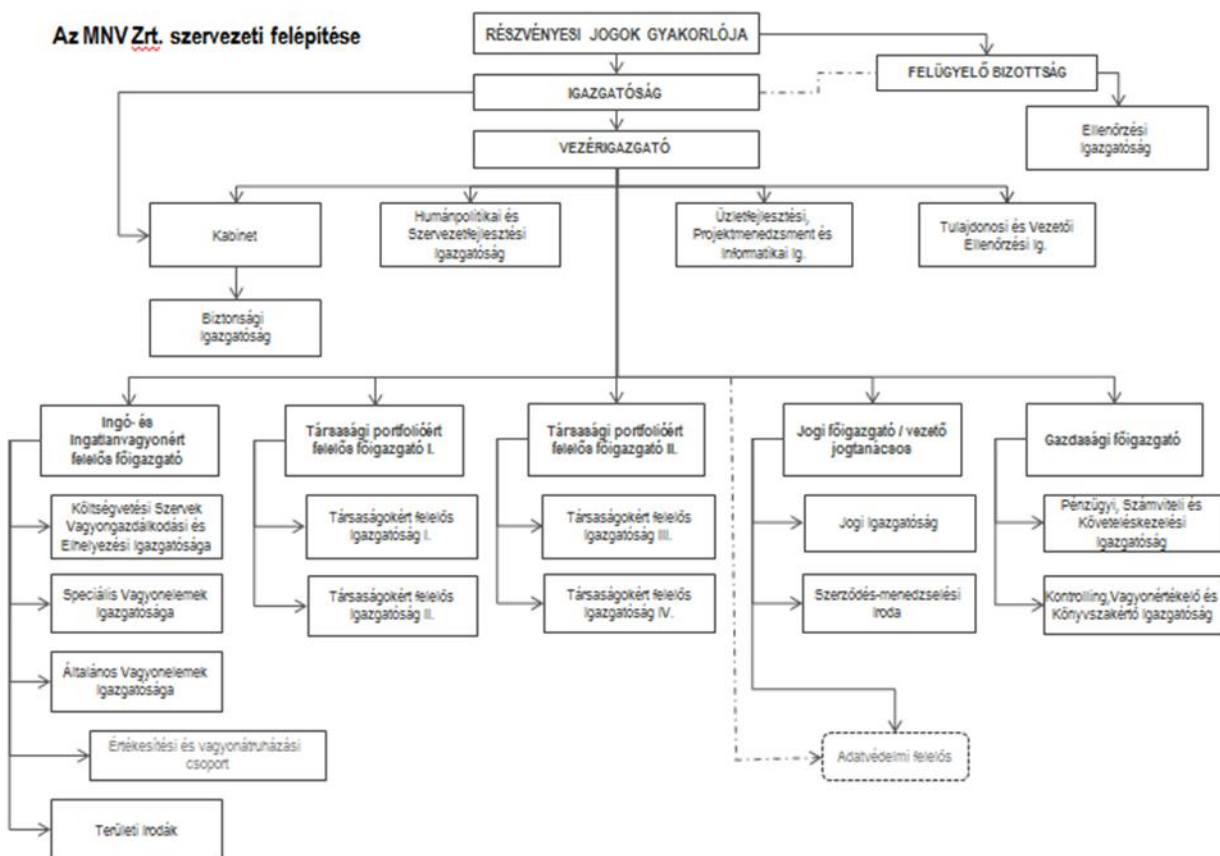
Az MNV Zrt. szervezeti felépítése

RÉSZVÉNYESI JOGOK GYAKORLÓJA

FELÜGYELŐ BIZOTTSÁG

IGAZGATÓSÁG

Ellenőrzési Igazgatóság

VEZÉRIGAZGATÓ

Kabinet

Humánpolitikai és Szervezetfejlesztési Igazgatóság

Üzletfejlesztési, Projektmenedzsment és Informatikai Ig.

Tulajdonosi és Vezetői Ellenőrzési Ig.

Biztonsági Igazgatóság

Ingó- és Ingatlanvagyonért felelős főigazgató

Társasági portfolióért felelős főigazgató I.

Társasági portfolióért felelős főigazgató II.

Jogi főigazgató / vezető jogtanácsos

Gazdasági főigazgató

Költségvetési Szervek Vagyongazdálkodási és Elhelyezési Igazgatósága

Speciális Vagyonelemek Igazgatósága

Általános Vagyonelemek Igazgatósága

Értékesítési és vagyonátruházási csoport

Területi Irodák

Társaságokért felelős Igazgatóság I.

Társaságokért felelős Igazgatóság II.

Társaságokért felelős Igazgatóság III.

Társaságokért felelős Igazgatóság IV.

Jogi Igazgatóság

Szerződés-menedzselési Iroda

Adatvédelmi felelős

Pénzügyi, Számviteli és Követeléskezelési Igazgatóság

Kontrolling,Vagyonértékelő és Könyvszakértő Igazgatóság